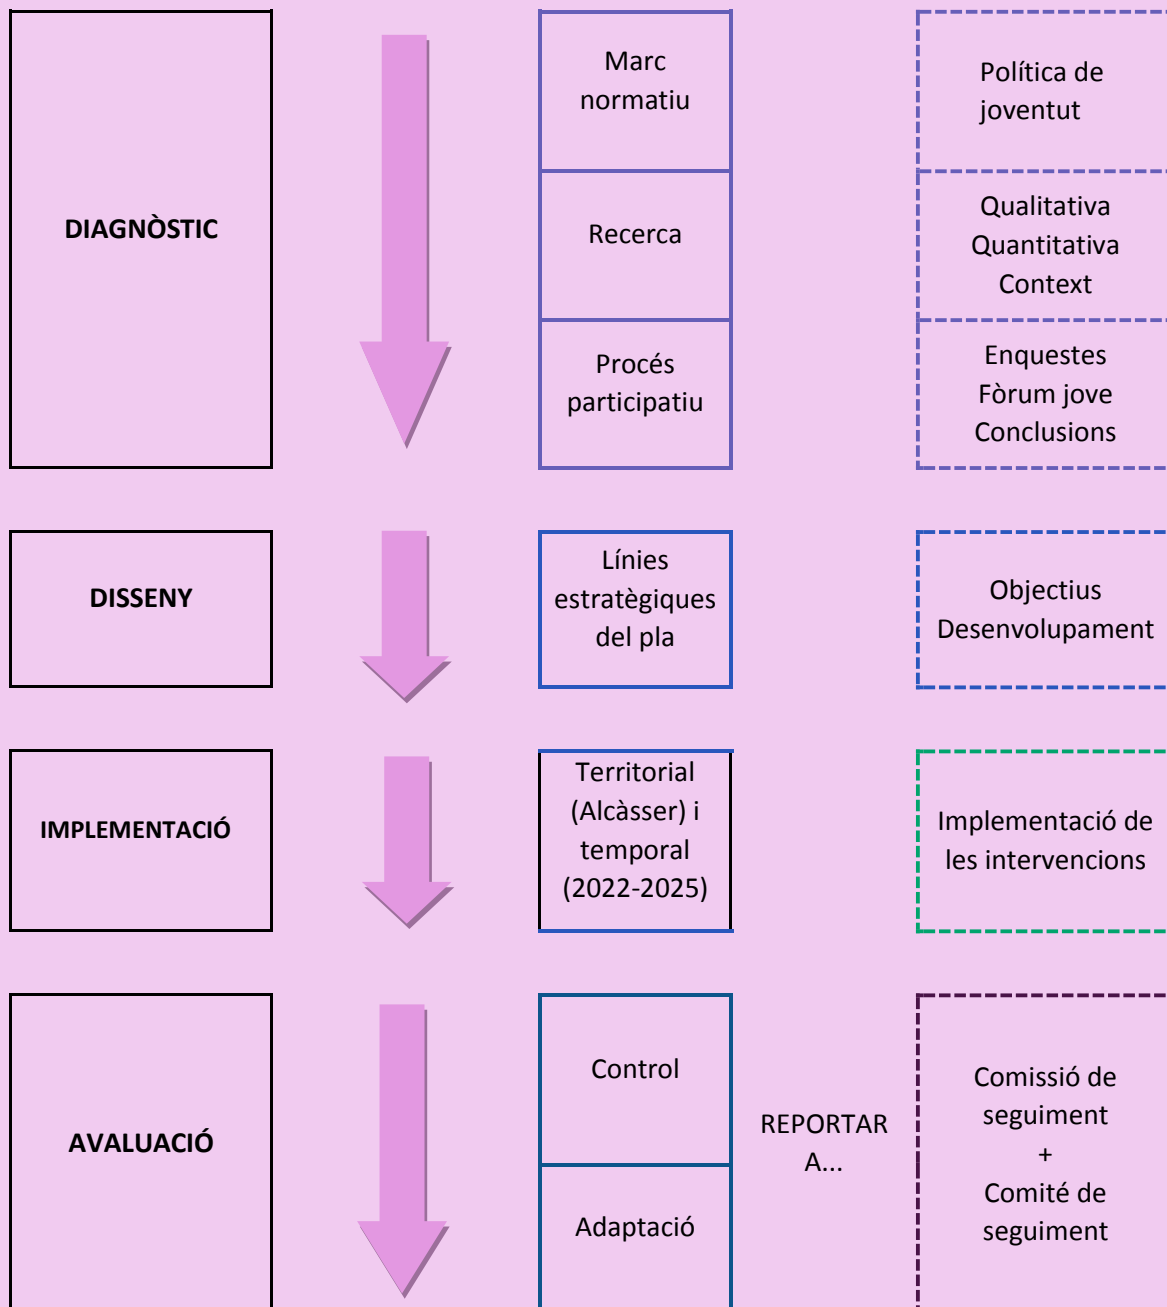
DIAGNÒSTIC

Marc normatiu

Política de joventut

Recerca

Qualitativa
Quantitativa
Context

Procés participatiu

Enquestes
Fòrum jove
Conclusions

DISSENY

Línies estratègiques del pla

Objectius
Desenvolupament

IMPLEMENTACIÓ

Territorial (Alcàsser) i temporal (2022-2025)

Implementació de les intervencions

AVALUACIÓ

Control

Adaptació

REPORTAR A...

Comissió de seguiment
+
Comité de seguiment